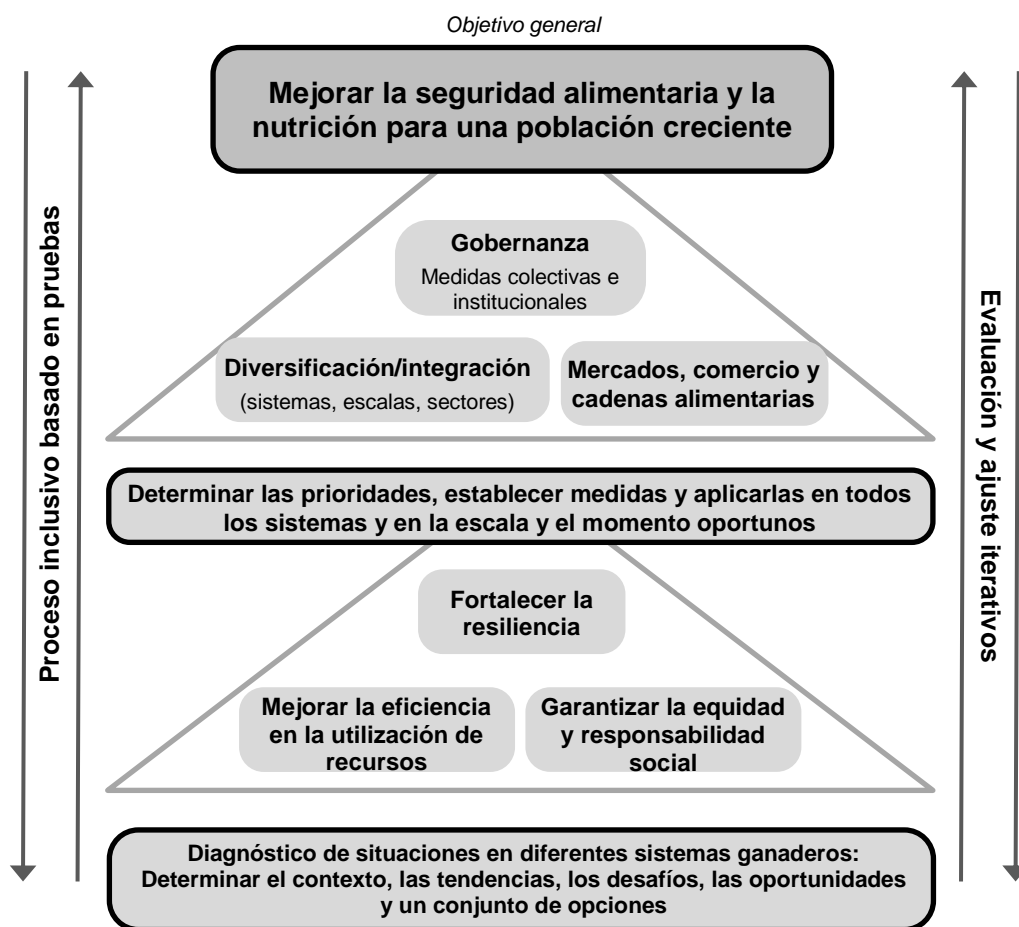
Objetivo general

Mejorar la seguridad alimentaria y la nutrición para una población creciente

Proceso inclusivo basado en pruebas

Evaluación y ajuste iterativos

Gobernanza
Medidas colectivas e institucionales

Diversificación/integración
(sistemas, escalas, sectores)

Mercados, comercio y cadenas alimentarias

Determinar las prioridades, establecer medidas y aplicarlas en todos los sistemas y en la escala y el momento oportunos

Fortalecer la resiliencia

Mejorar la eficiencia en la utilización de recursos

Garantizar la equidad y responsabilidad social

Diagnóstico de situaciones en diferentes sistemas ganaderos: Determinar el contexto, las tendencias, los desafíos, las oportunidades y un conjunto de opciones